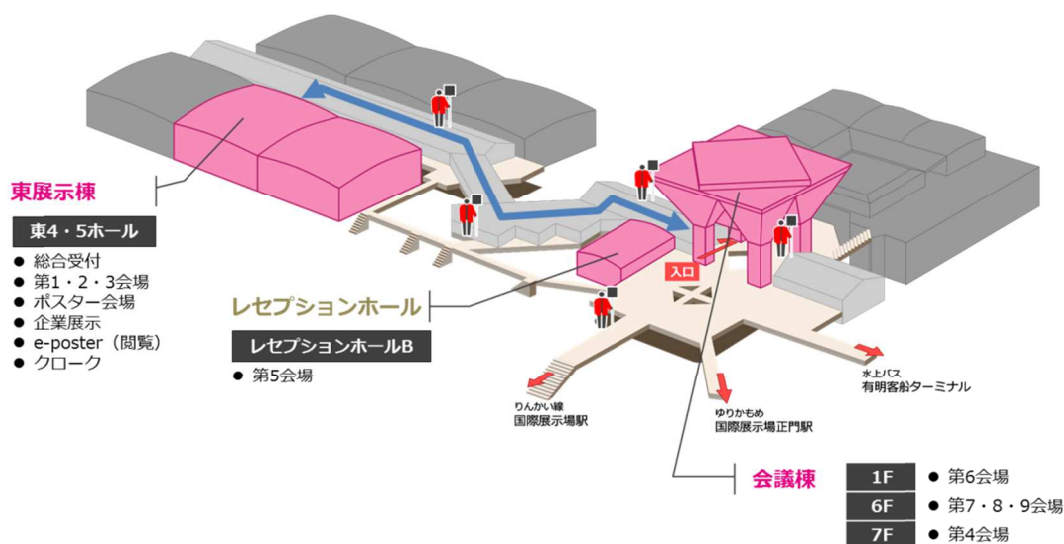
東展示棟

東4・5ホール

- 総合受付
- 第1・2・3会場
- ポスター会場
- 企業展示
- e-poster（閲覧）
- クローク

レセプションホール

レセプションホールB

- 第5会場

入口

りんかい線
国際展示場駅

ゆりかもめ
国際展示場正門駅

水上バス
有明客船ターミナル

会議棟

| 1F | 第6会場 |
|---|---|
| 6F | 第7・8・9会場 |
| 7F | 第4会場 |